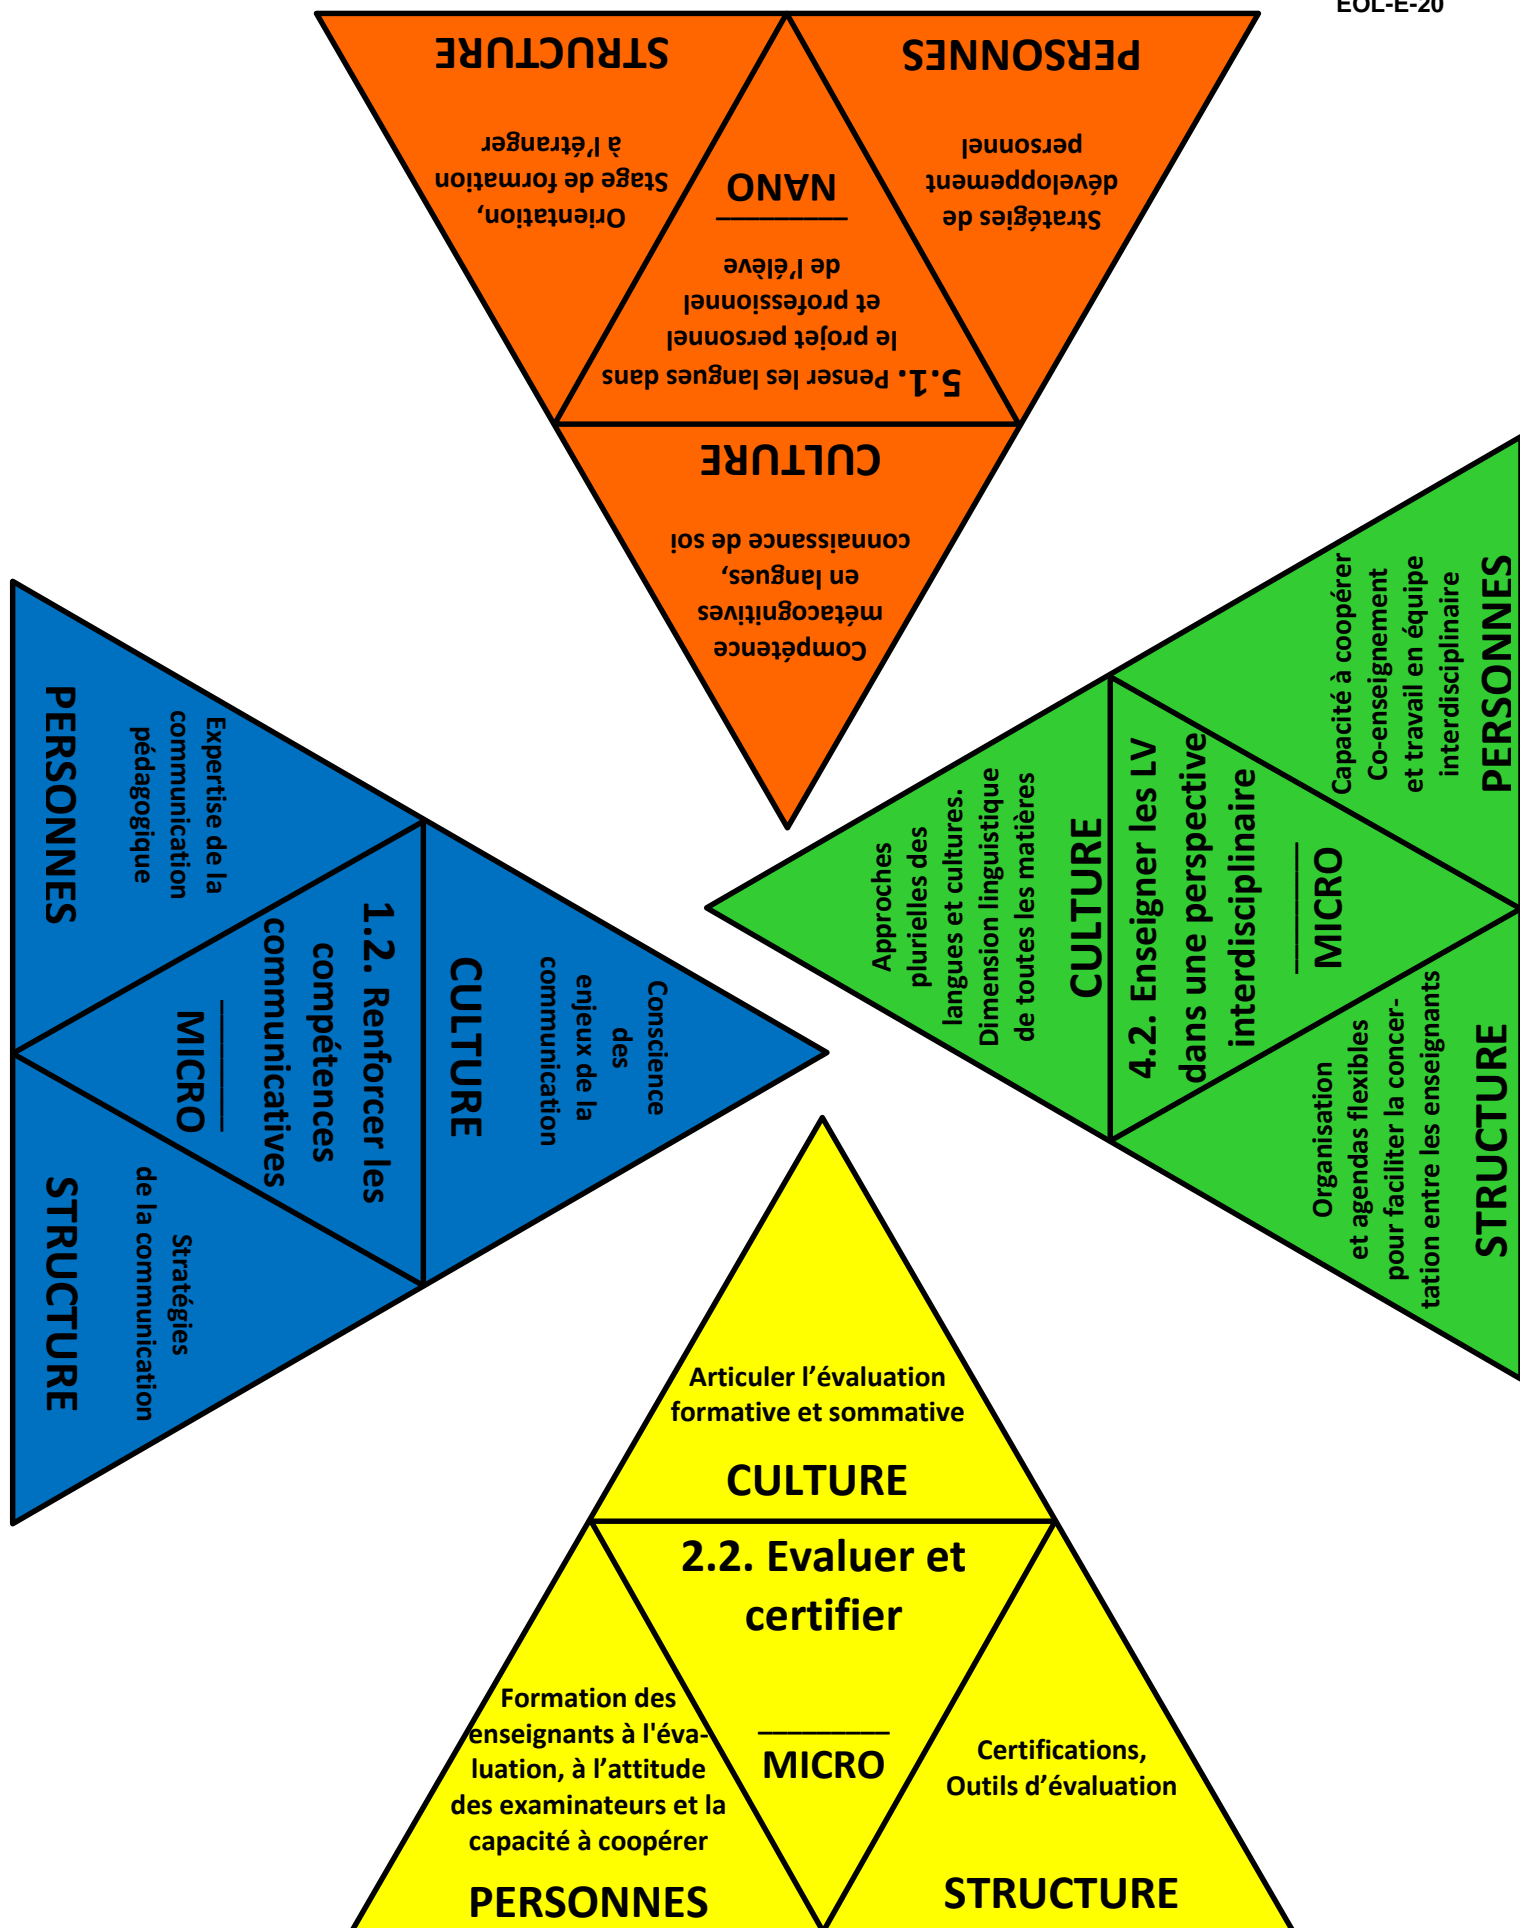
EOL-E-20

STRUCTURE

Orientation, Stage de formation à l'étranger

PERSONNES

Stratégies de développement personnel

NANO

5.1. Penser les langues dans le projet personnel et professionnel de l'élève

CULTURE

Compétence métacognitives en langues, connaissance de soi

PERSONNES

Expertise de la communication pédagogique

1.2. Renforcer les compétences communicatives

MICRO

CULTURE

Conscience des enjeux de la communication

STRUCTURE

Stratégies de la communication

Approches plurielles des langues et cultures. Dimension linguistique de toutes les matières

CULTURE

4.2. Enseigner les LV dans une perspective interdisciplinaire

MICRO

Capacité à coopérer Co-enseignement et travail en équipe interdisciplinaire

PERSONNES

Organisation et agendas flexibles pour faciliter la concertation entre les enseignants

STRUCTURE

Articuler l'évaluation formative et sommative

CULTURE

2.2. Evaluer et certifier

MICRO

Formation des enseignants à l'évaluation, à l'attitude des examinateurs et la capacité à coopérer

PERSONNES

Certifications, Outils d'évaluation

STRUCTURE